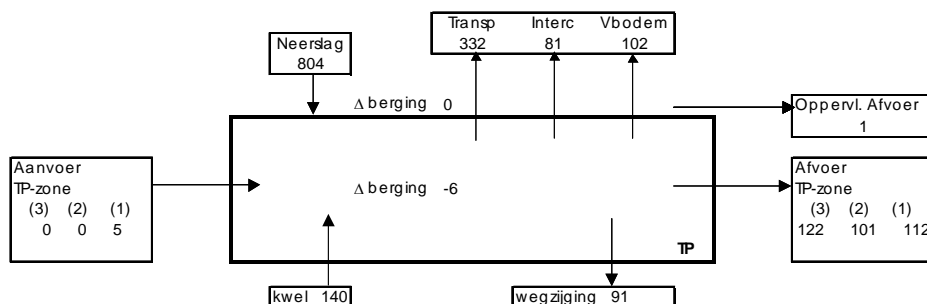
| Transp | Interc | Vbodem |
|---|---|---|
| 332 | 81 | 102 |

Neerslag
804

Δ berging 0

Opper vl. Afvoer
1

Aanvoer
TP-zone
(3) (2) (1)
0 0 5

Δ berging -6

Afvoer
TP-zone
(3) (2) (1)
122 101 112

TP

kwel 140

wegzijging 91